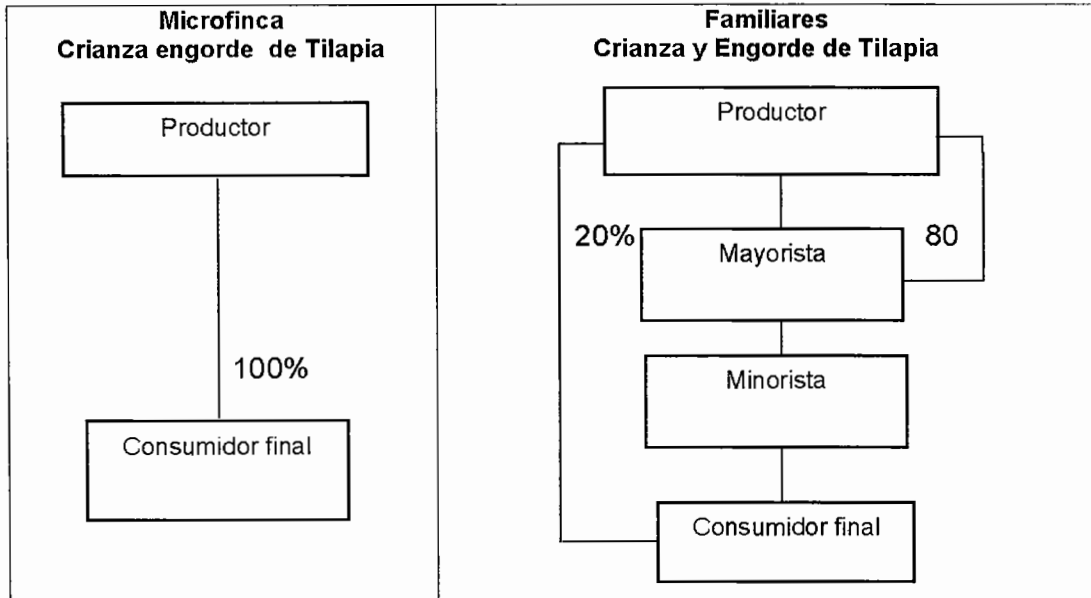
| Microfinca Crianza engorde de Tilapia | Familiares Crianza y Engorde de Tilapia |
|---|---|
| Productor<br>100%<br>Consumidor final | Productor<br>20%<br>Mayorista<br>80<br>Minorista<br>Consumidor final |